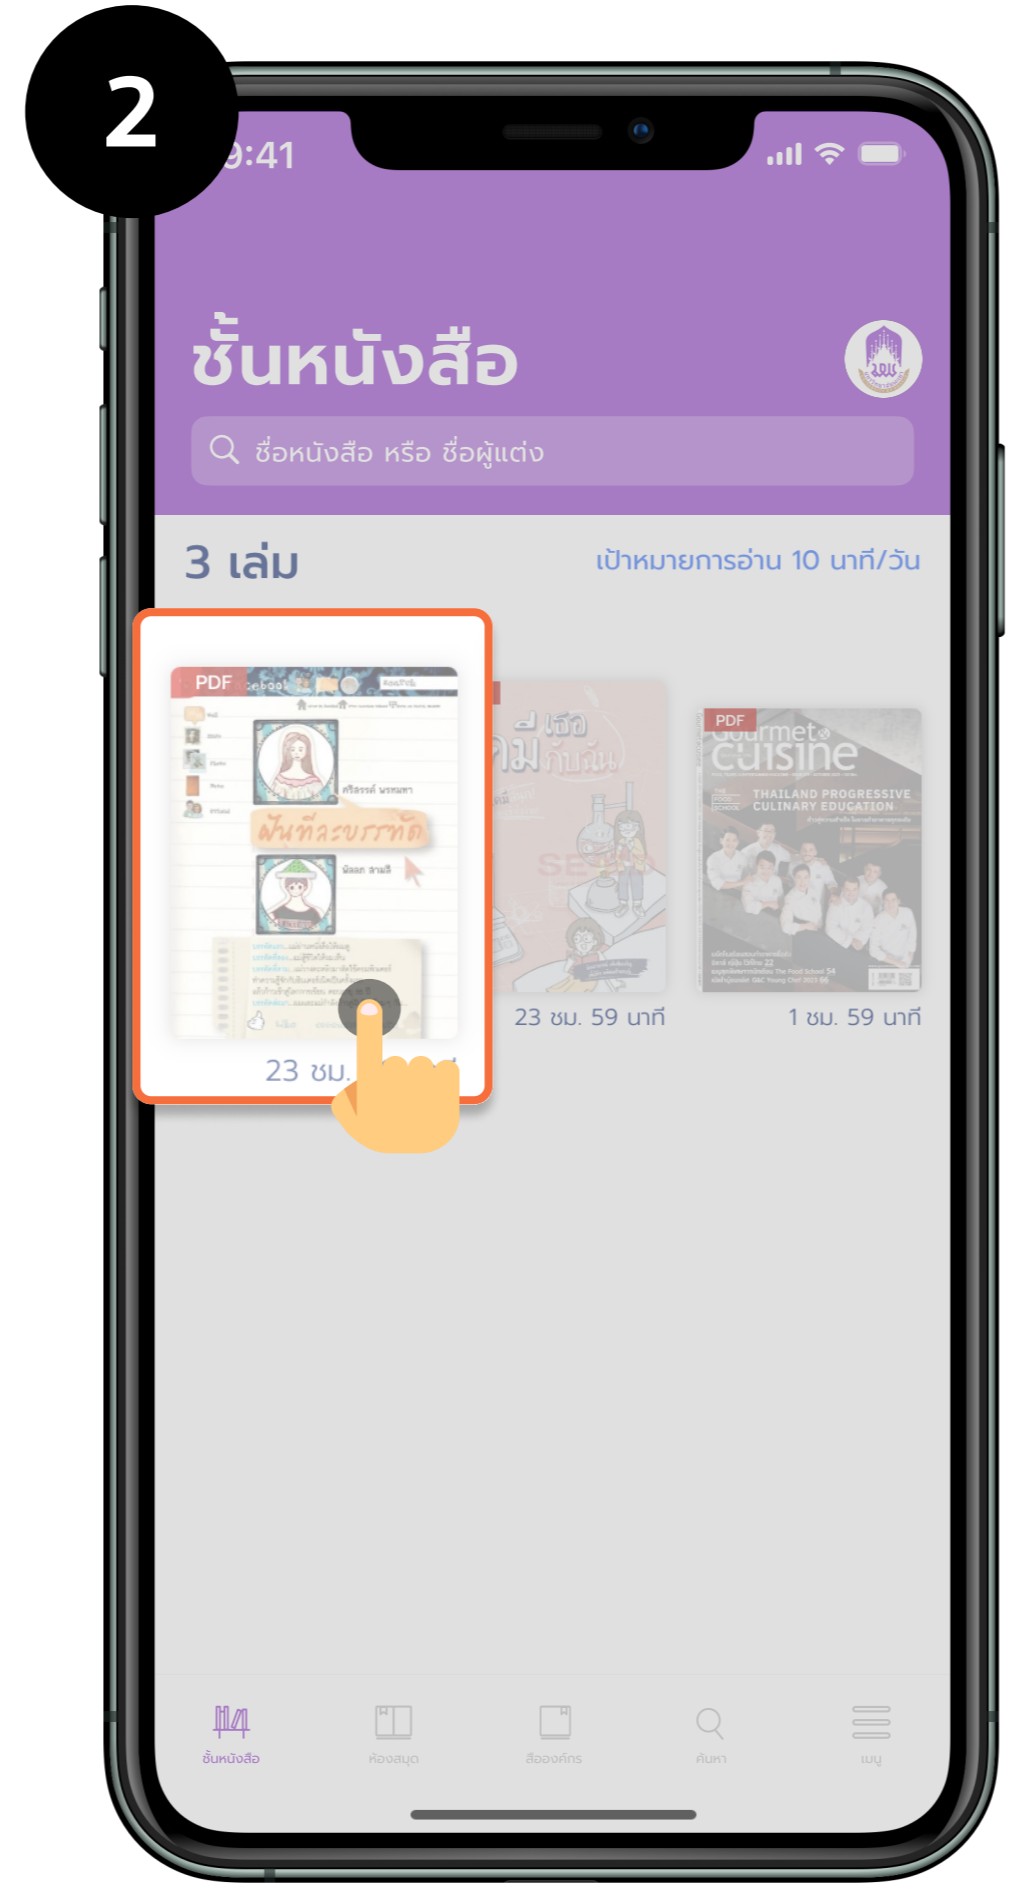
2

9:41

ชั้นหนังสือ

ชื่อหนังสือ หรือ ชื่อผู้แต่ง

3 เล่ม

เป้าหมายการอ่าน 10 นาที/วัน

PDF

ฝันที่ละบรรทัด

23 ชม.

23 ชม. 59 นาที

PDF

Gourmet Cuisine

THAILAND PROGRESSIVE CULINARY EDUCATION

1 ชม. 59 นาที

ชั้นหนังสือ

ห้องสมุด

สื่ออื่นๆ

ค้นหา

เมนู